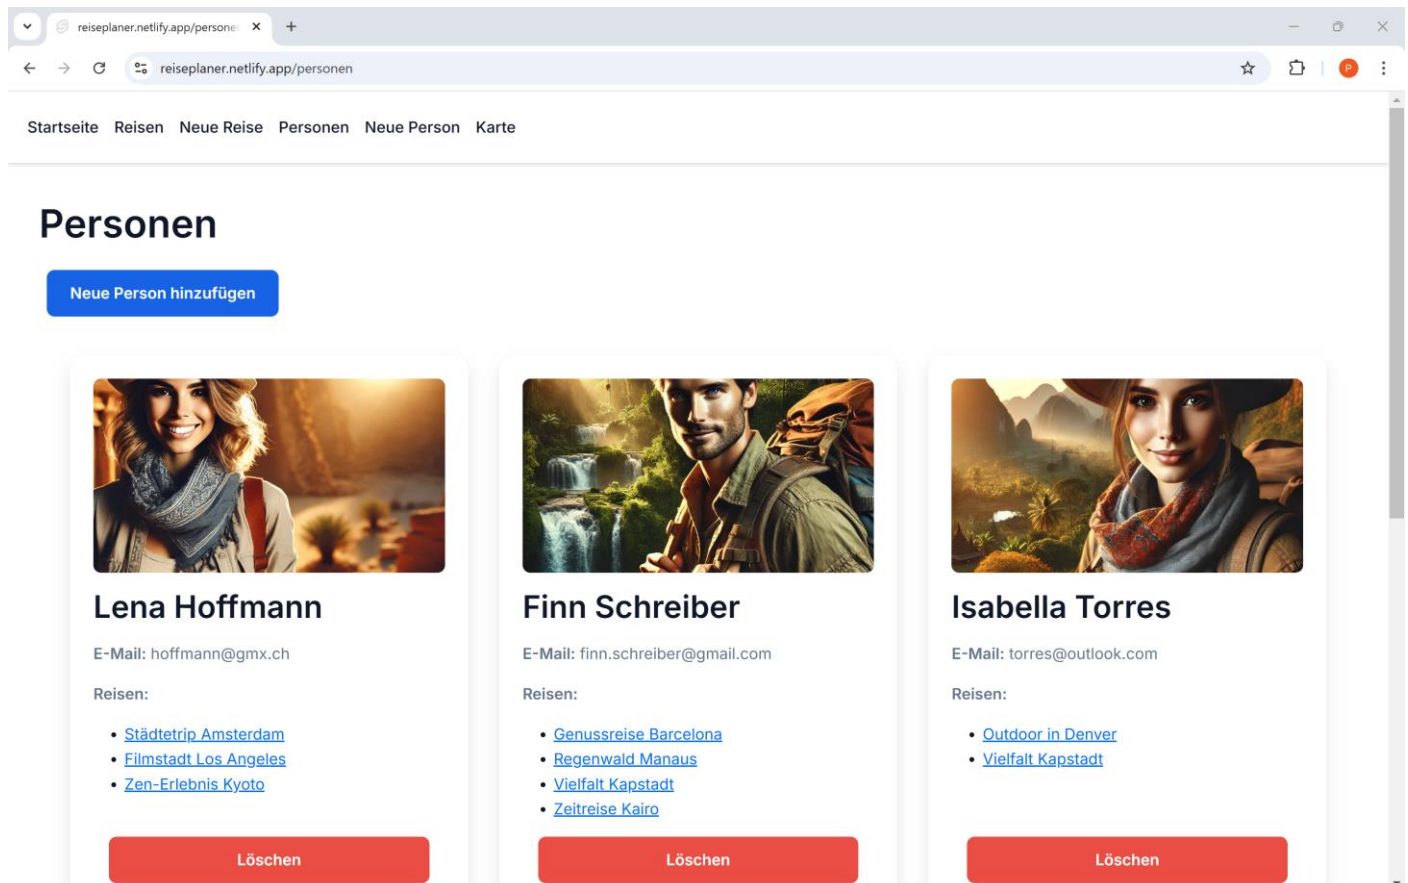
reiseplaner.netlify.app/persone

reiseplaner.netlify.app/personen

P

Startseite Reisen Neue Reise Personen Neue Person Karte

Personen

Neue Person hinzufügen

Lena Hoffmann

E-Mail: hoffmann@gmx.ch

Reisen:

- Städtetrip Amsterdam
- Filmstadt Los Angeles
- Zen-Erlebnis Kyoto

Löschen

Finn Schreiber

E-Mail: finn.schreiber@gmail.com

Reisen:

- Genussreise Barcelona
- Regenwald Manaus
- Vielfalt Kapstadt
- Zeitreise Kairo

Löschen

Isabella Torres

E-Mail: torres@outlook.com

Reisen:

- Outdoor in Denver
- Vielfalt Kapstadt

Löschen